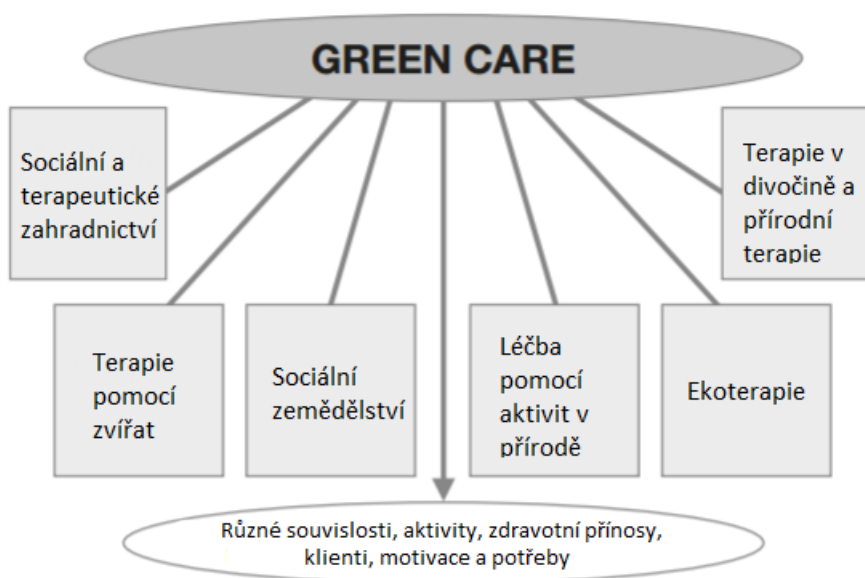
GREEN CARE

Sociální a terapeutické zahradnictví

Terapie v divočině a přírodní terapie

Terapie pomocí zvířat

Sociální zemědělství

Léčba pomocí aktivit v přírodě

Ekoterapie

Různé souvislosti, aktivity, zdravotní přínosy, klienti, motivace a potřeby